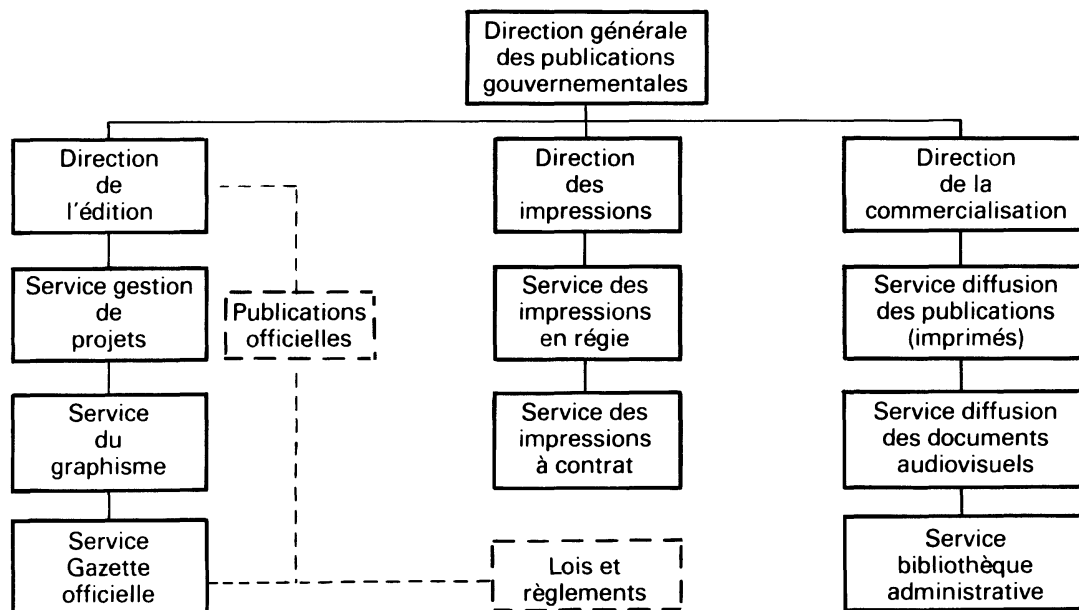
Direction générale des publications gouvernementales

Direction de l'édition

Service gestion de projets

Service du graphisme

Service Gazette officielle

Publications officielles

Direction des impressions

Service des impressions en régie

Service des impressions à contrat

Lois et règlements

Direction de la commercialisation

Service diffusion des publications (imprimés)

Service diffusion des documents audiovisuels

Service bibliothèque administrative